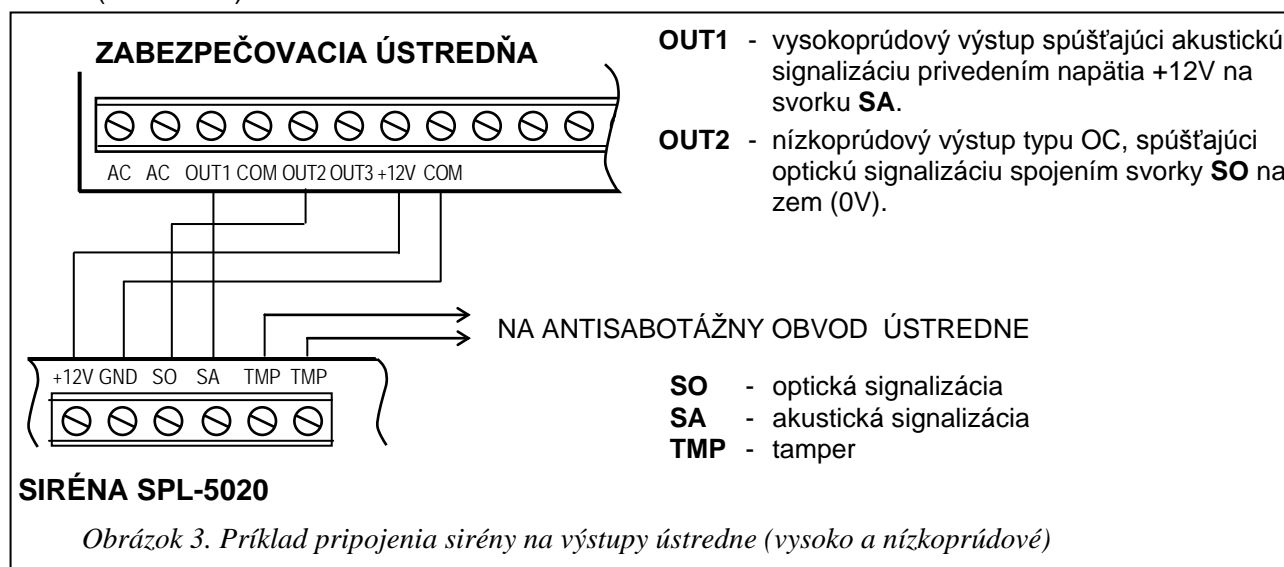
ZABEZPEČOVACIA ÚSTREDŇA

AC AC OUT1 COM OUT2 OUT3 +12V COM

OUT1 - vysokoprúdový výstup spúšťajúci akustickú signalizáciu privedením napätia +12V na svorku SA.

OUT2 - nízkoprúdový výstup typu OC, spúšťajúci optickú signalizáciu spojením svorky SO na zem (0V).

NA ANTISABOTÁŽNY OBVOD ÚSTREDNE

+12V GND SO SA TMP TMP

SO - optická signalizácia
SA - akustická signalizácia
TMP - tamper

SIRÉNA SPL-5020

Obrázok 3. Príklad pripojenia sirény na výstupy ústredne (vysoko a nízkoprúdové)